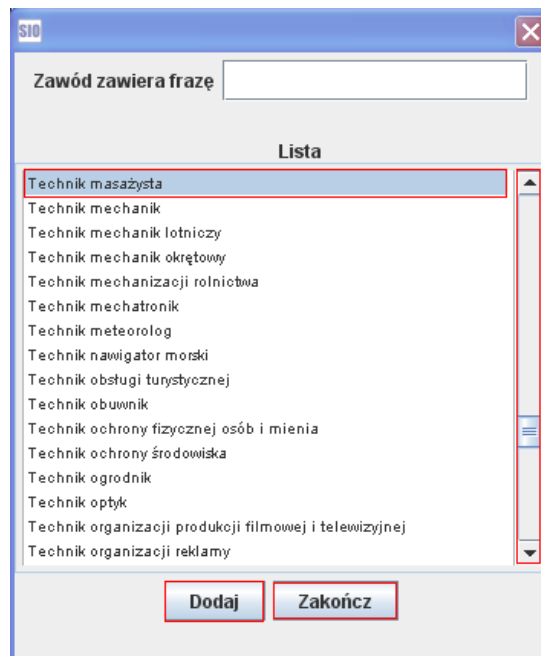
SIO

Zawód zawiera frazę

Lista

Technik masażysta
Technik mechanik
Technik mechanik lotniczy
Technik mechanik okrętowy
Technik mechanizacji rolnictwa
Technik mechatronik
Technik meteorolog
Technik nawigator morski
Technik obsługi turystycznej
Technik obuwnik
Technik ochrony fizycznej osób i mienia
Technik ochrony środowiska
Technik ogrodnik
Technik optyk
Technik organizacji produkcji filmowej i telewizyjnej
Technik organizacji reklamy

Dodaj
Zakończ